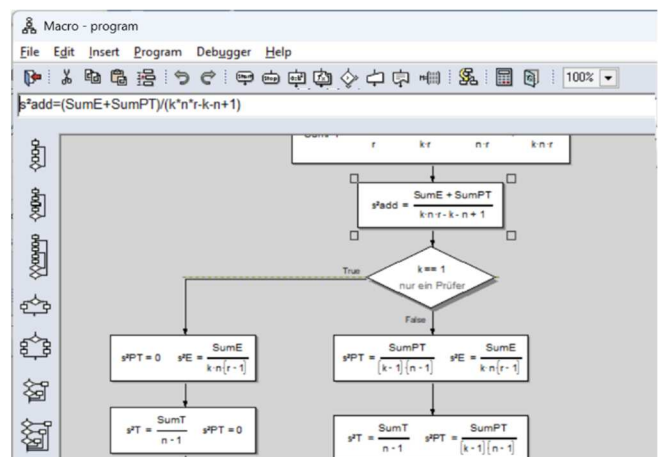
Macro - program

File Edit Insert Program Debugger Help

100%

s²add=(SumE+SumPT)/(k*n*r-k-n+1)

SumT r k·r n·r k·n·r

$s^2add = \frac{SumE + SumPT}{k \cdot n \cdot r - k - n + 1}$

True

k== 1
nur ein Prüfer

False

$s^2PT = 0$ $s^2E = \frac{SumE}{k \cdot n (r - 1)}$

$s^2PT = \frac{SumPT}{(k - 1)(n - 1)}$ $s^2E = \frac{SumE}{k \cdot n (r - 1)}$

$s^2T = \frac{SumT}{n - 1}$ $s^2PT = 0$

$s^2T = \frac{SumT}{n - 1}$ $s^2PT = \frac{SumPT}{(k - 1)(n - 1)}$